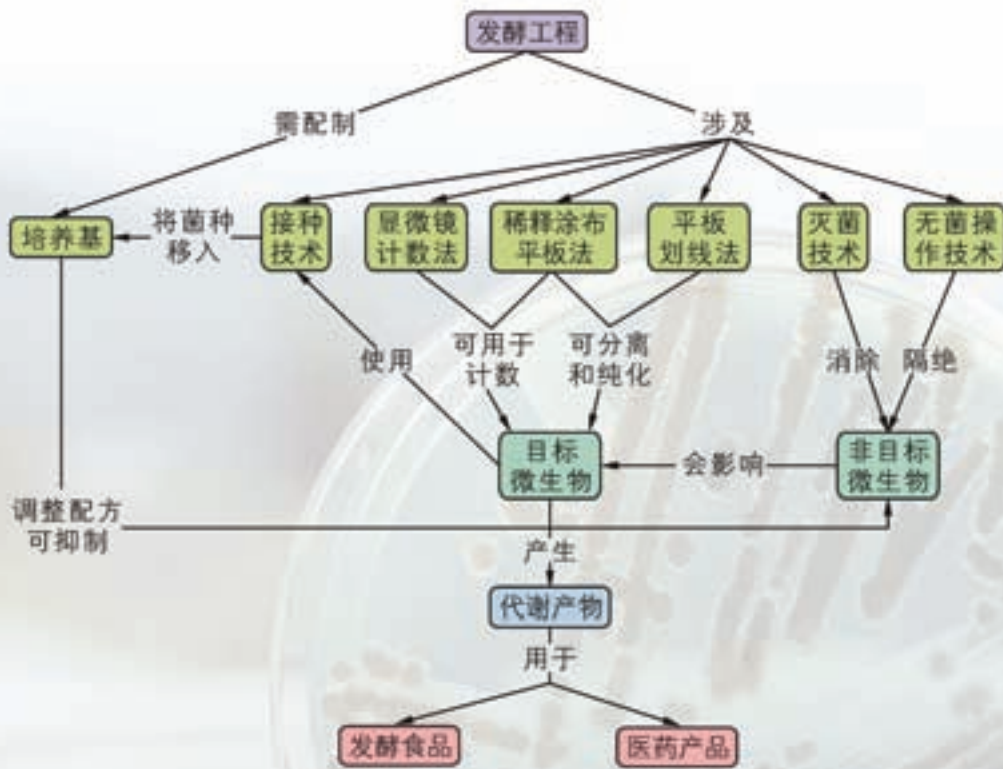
发酵工程

需配制

涉及

培养基

将菌种移入

接种技术

显微镜计数法

稀释涂布平板法

平板划线法

灭菌技术

无菌操作技术

使用

可用于计数

可分离和纯化

消除

隔绝

目标微生物

会影响

非目标微生物

调整配方可抑制

产生

代谢产物

用于

发酵食品

医药产品